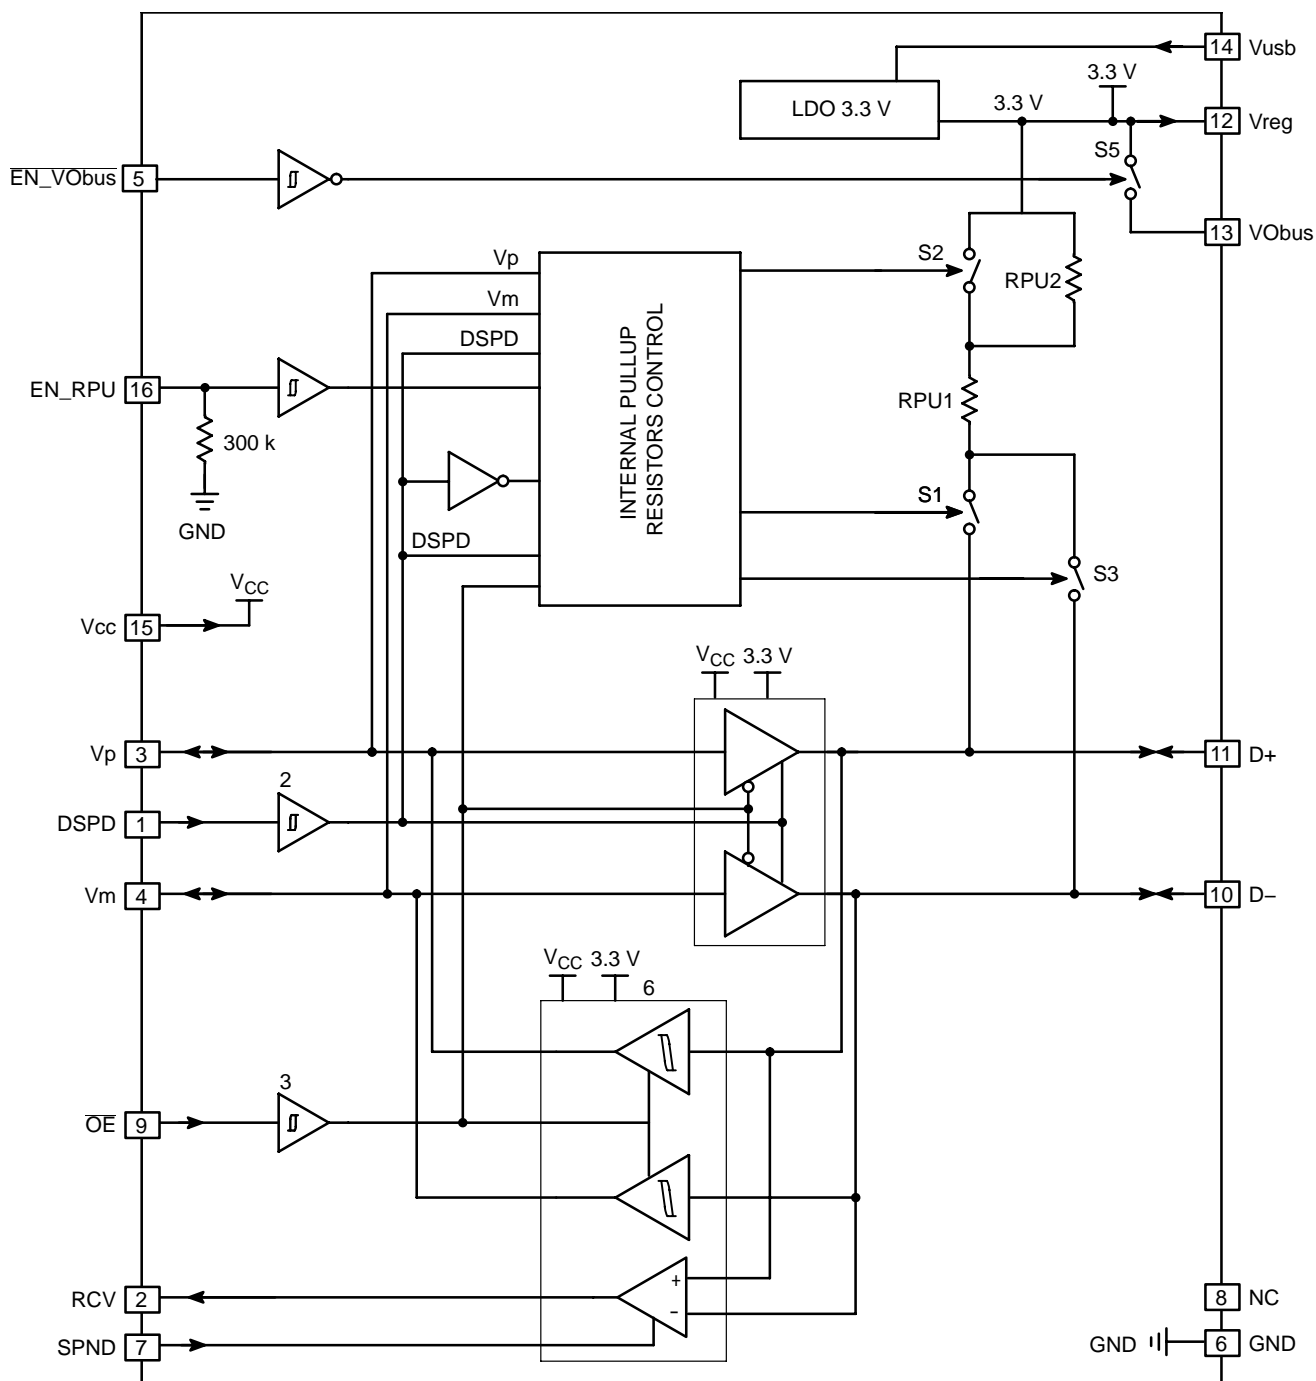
14 Vusb
LDO 3.3 V
3.3 V
3.3 V
12 Vreg
$\overline{EN\_VObus}$ 5
S5
13 VObus
Vp
Vm
DSPD
INTERNAL PULLUP RESISTORS CONTROL
S2
RPU2
EN_RPU 16
RPU1
300 k
GND
S1
DSPD
S3
$V_{CC}$
Vcc 15
$V_{CC}$ 3.3 V
Vp 3
11 D+
2
DSPD 1
Vm 4
10 D–
$V_{CC}$ 3.3 V
6
3
$\overline{OE}$ 9
+
–
RCV 2
8 NC
SPND 7
GND
6 GND